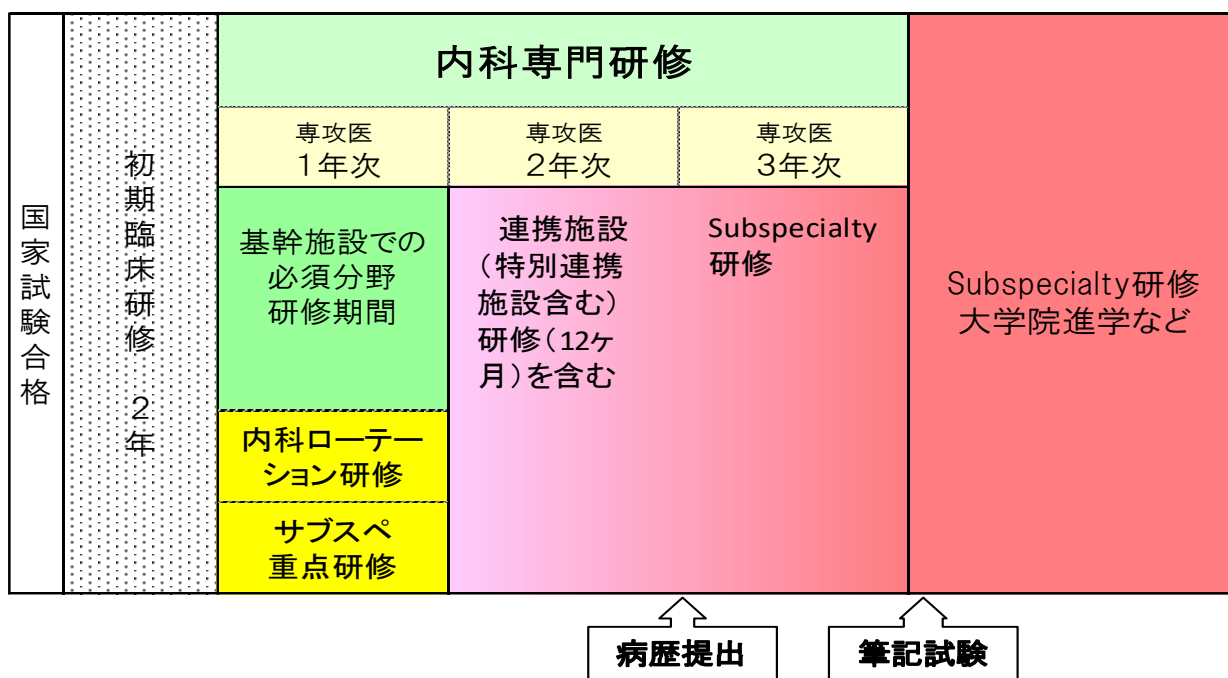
国家試験合格

初期臨床研修 2年

内科専門研修

専攻医 1年次

専攻医 2年次

専攻医 3年次

基幹施設での必須分野研修期間

内科ローテーション研修

サブスペ重点研修

連携施設（特別連携施設含む）研修（12ヶ月）を含む

Subspecialty研修

Subspecialty研修 大学院進学など

病歴提出

筆記試験